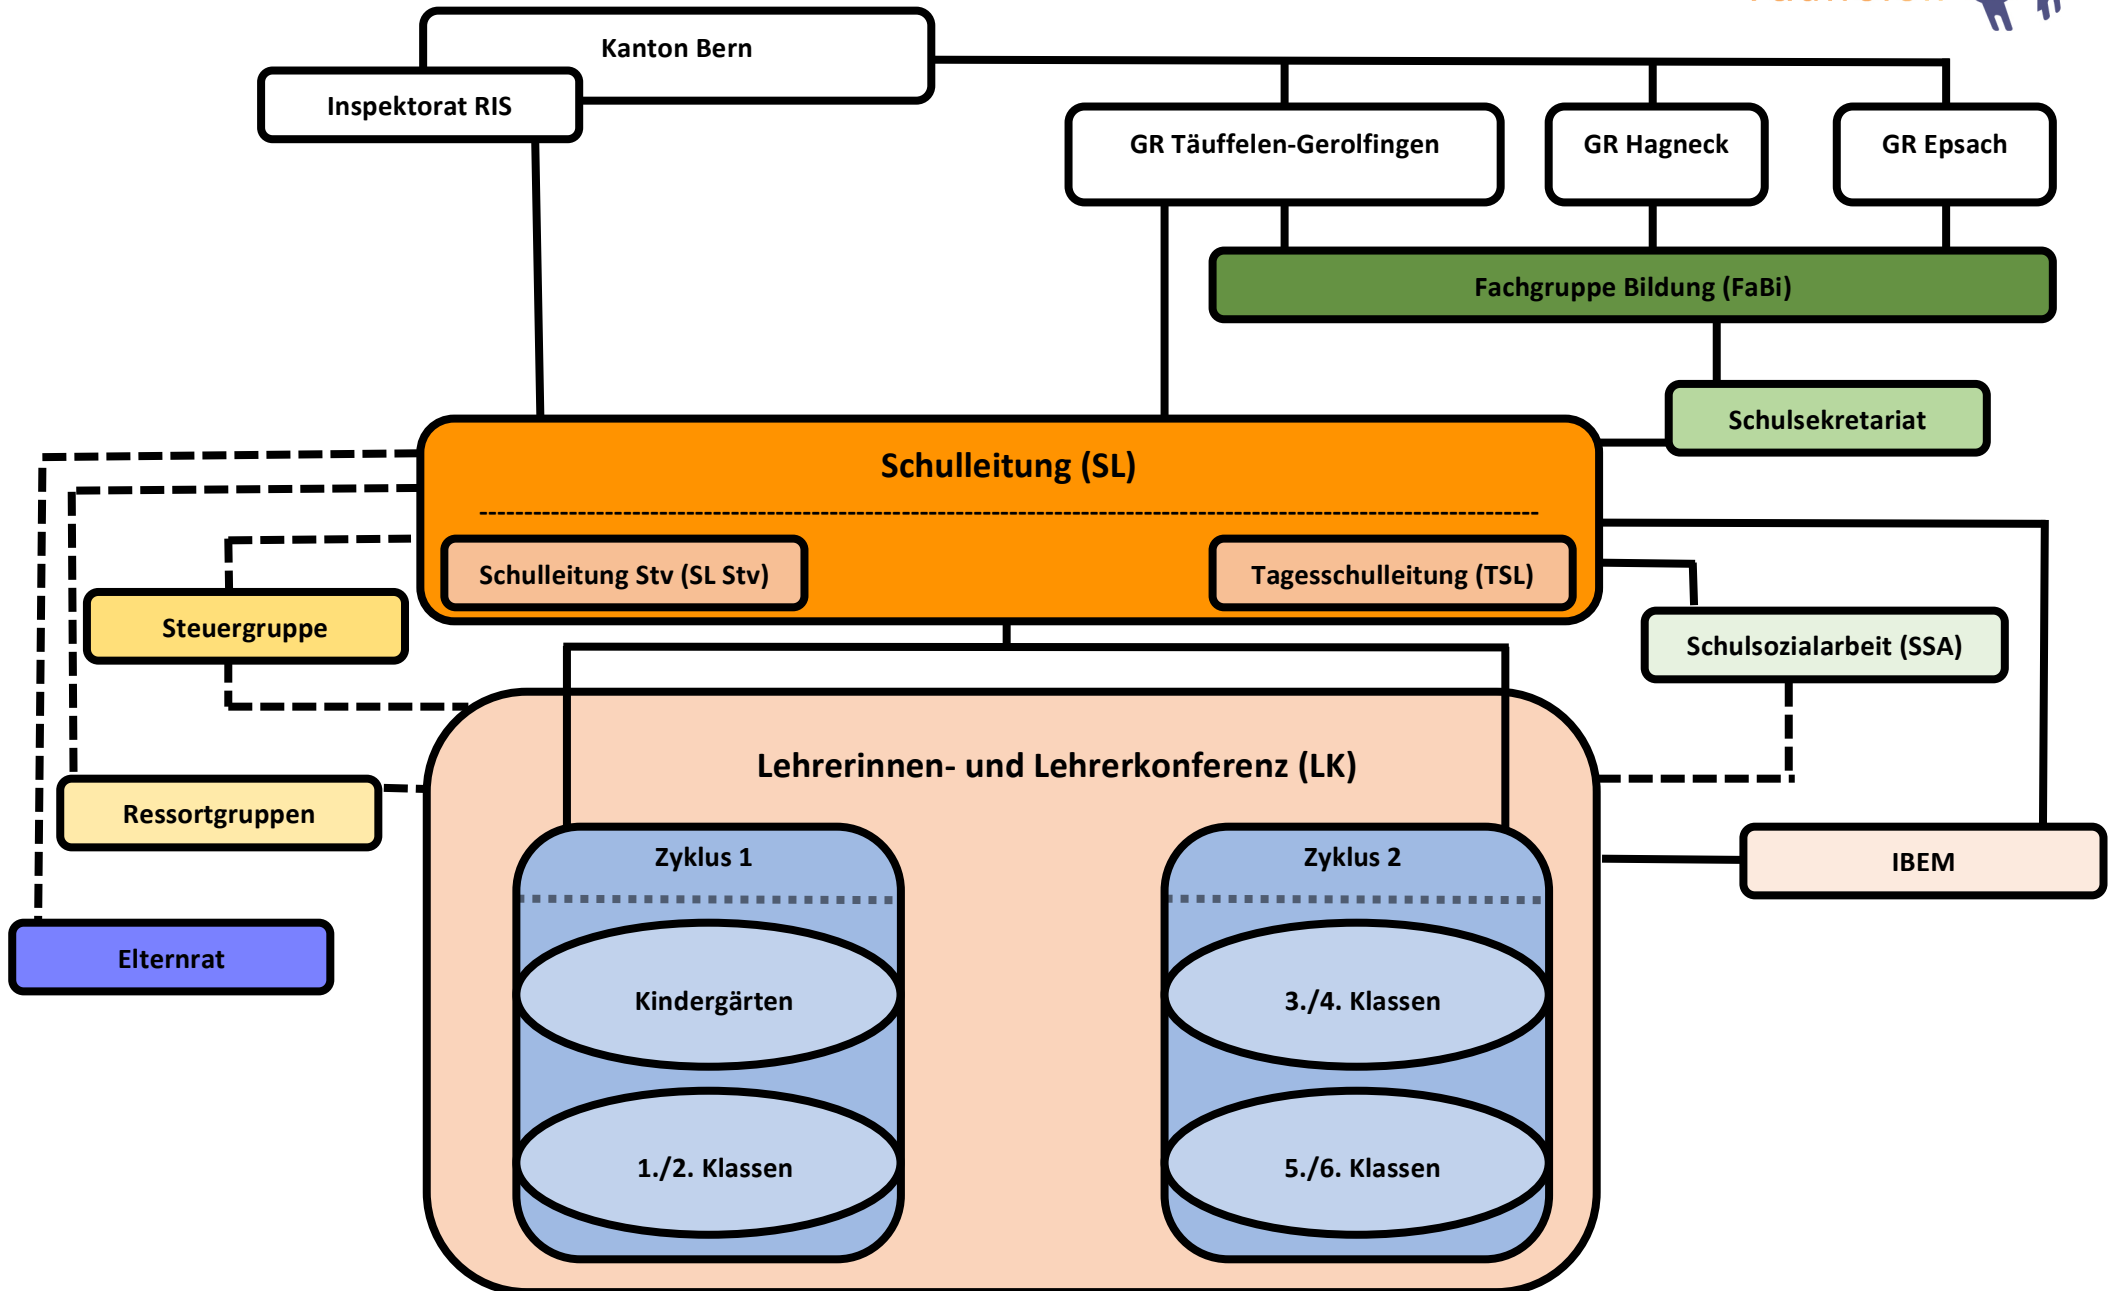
Kanton Bern

Inspektorat RIS

GR Täuffelen-Gerolfingen

GR Hagneck

GR Epsach

Fachgruppe Bildung (FaBi)

Schulsekretariat

Schulleitung (SL)

Schulleitung Stv (SL Stv)

Tagesschulleitung (TSL)

Steuergruppe

Schulsozialarbeit (SSA)

Lehrerinnen- und Lehrerkonferenz (LK)

Ressortgruppen

Zyklus 1

Zyklus 2

IBEM

Elternrat

Kindergärten

3./4. Klassen

1./2. Klassen

5./6. Klassen